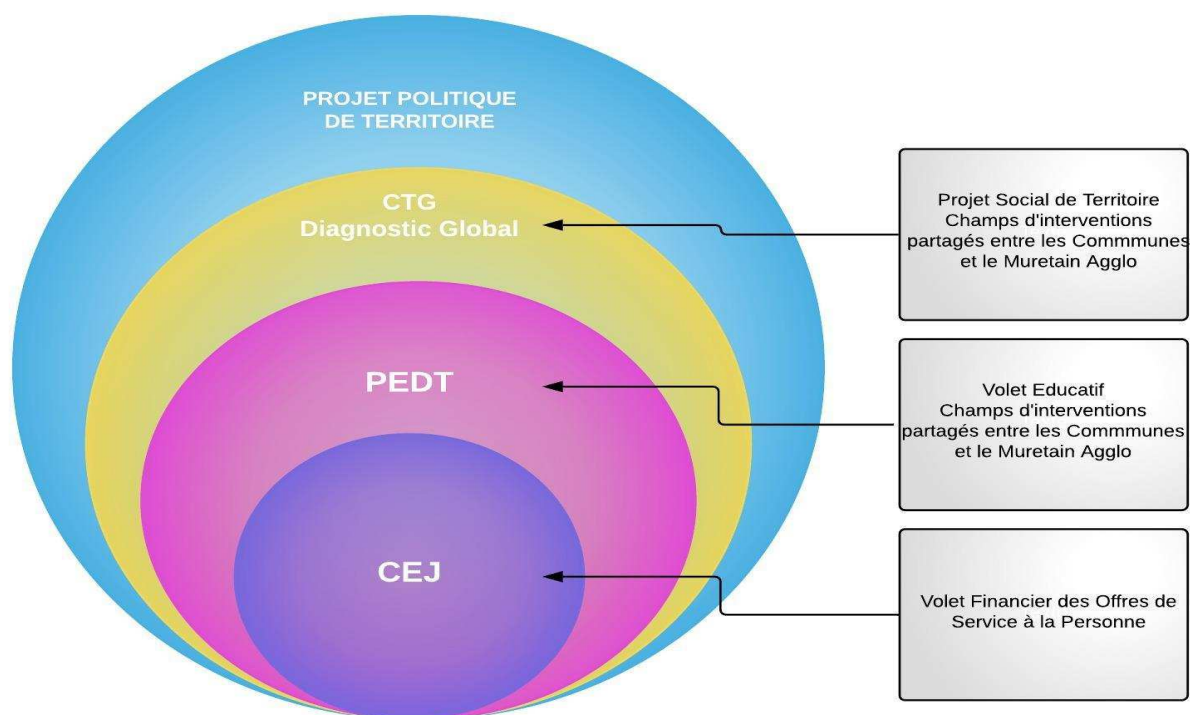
PROJET POLITIQUE DE TERRITOIRE

CTG
Diagnostic Global

PEDT

CEJ

Projet Social de Territoire
Champs d'interventions partagés entre les Commmunes et le Muretain Agglo

Volet Educatif
Champs d'interventions partagés entre les Commmunes et le Muretain Agglo

Volet Financier des Offres de Service à la Personne